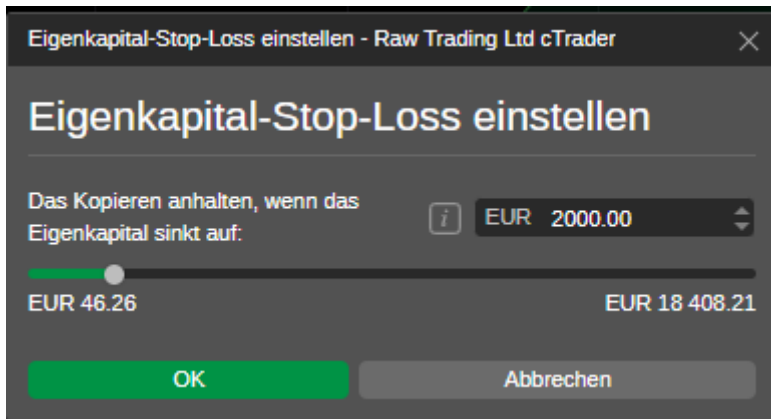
Eigenkapital-Stop-Loss einstellen - Raw Trading Ltd cTrader

Eigenkapital-Stop-Loss einstellen

Das Kopieren anhalten, wenn das Eigenkapital sinkt auf:

i

EUR 2000.00

EUR 46.26

EUR 18 408.21

OK

Abbrechen